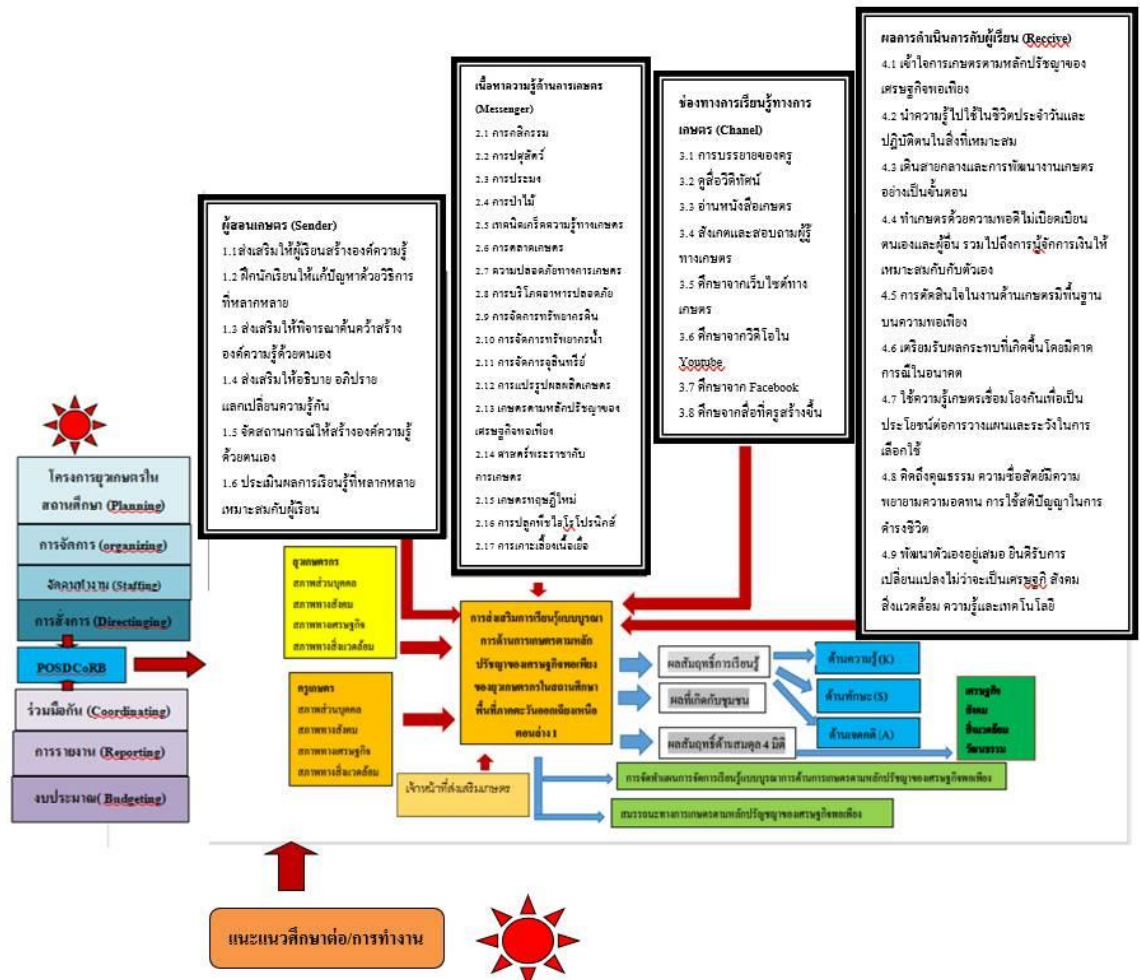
ผู้สอนเกษตร (Sender)
1.1 ส่งเสริมให้ผู้เรียนสร้างองค์ความรู้
1.2 ฝึกนักเรียนให้แก้ปัญหาด้วยวิธีการที่หลากหลาย
1.3 ส่งเสริมให้พิจารณาค้นคว้าสร้างองค์ความรู้ด้วยตนเอง
1.4 ส่งเสริมให้อธิบาย อภิปราย แลกเปลี่ยนความรู้กัน
1.5 จัดสถานการณ์ให้สร้างองค์ความรู้ด้วยตนเอง
1.6 ประเมินผลการเรียนรู้ที่หลากหลายเหมาะสมกับผู้เรียน

เนื้อหาความรู้ด้านการเกษตร (Messenger)
2.1 การกสิกรรม
2.2 การปศุสัตว์
2.3 การประมง
2.4 การป่าไม้
2.5 เทคนิคเกร็ดความรู้ทางเกษตร
2.6 การตลาดเกษตร
2.7 ความปลอดภัยทางการเกษตร
2.8 การบริโภคอาหารปลอดภัย
2.9 การจัดการทรัพยากรดิน
2.10 การจัดการทรัพยากรน้ำ
2.11 การจัดการจุลินทรีย์
2.12 การแปรรูปผลผลิตเกษตร
2.13 เกษตรตามหลักปรัชญาของเศรษฐกิจพอเพียง
2.14 ศาสตร์พระราชากับการเกษตร
2.15 เกษตรทฤษฎีใหม่
2.16 การปลูกพืชไฮโดรโปรนิกส์
2.17 การเพาะเลี้ยงเนื้อเยื่อ

ช่องทางการเรียนรู้ทางการเกษตร (Chanel)
3.1 การบรรยายของครู
3.2 ดูสื่อวีดิทัศน์
3.3 อ่านหนังสือเกษตร
3.4 สังเกตและสอบถามผู้รู้ทางเกษตร
3.5 ศึกษาจากเว็บไซต์ทางเกษตร
3.6 ศึกษาจากวีดีโอใน Youtube
3.7 ศึกษาจาก Facebook
3.8 ศึกษาจากสื่อที่ครูสร้างขึ้น

ผลการดำเนินการกับผู้เรียน (Receive)
4.1 เข้าใจการเกษตรตามหลักปรัชญาของเศรษฐกิจพอเพียง
4.2 นำความรู้ไปใช้ในชีวิตประจำวันและปฏิบัติตนในสิ่งที่เหมาะสม
4.3 เดินสายกลางและการพัฒนางานเกษตรอย่างเป็นขั้นตอน
4.4 ทำเกษตรด้วยความพอดีไม่เบียดเบียนตนเองและผู้อื่น รวมไปถึงการรู้จักการเงินให้เหมาะสมกับกับตัวเอง
4.5 การตัดสินใจในงานด้านเกษตรมีพื้นฐานบนความพอเพียง
4.6 เตรียมรับผลกระทบที่เกิดขึ้นโดยมีคาดการณ์ในอนาคต
4.7 ใช้ความรู้เกษตรเชื่อมโยงกันเพื่อเป็นประโยชน์ต่อการวางแผนและระวังในการเลือกใช้
4.8 คิดถึงคุณธรรม ความซื่อสัตย์มีความพยายามความอดทน การใช้สติปัญญาในการดำรงชีวิต
4.9 พัฒนาตัวเองอยู่เสมอ อินศีรับการเปลี่ยนแปลงไม่ว่าจะเป็นเศรษฐกิ สังคม สิ่งแวดล้อม ความรู้และเทคโนโลยี

โครงการยุวเกษตรในสถานศึกษา (Planning)
การจัดการ (organizing)
จัดคนเข้างาน (Staffing)
การสั่งการ (Directinging)
POSDCoRB
ร่วมมือกัน (Coordinating)
การรายงาน (Reporting)
งบประมาณ( Budgeting)

ยุวเกษตรกร
สภาพส่วนบุคคล
สภาพทางสังคม
สภาพทางเศรษฐกิจ
สภาพทางสิ่งแวดล้อม

ครูเกษตร
สภาพส่วนบุคคล
สภาพทางสังคม
สภาพทางเศรษฐกิจ
สภาพทางสิ่งแวดล้อม

การส่งเสริมการเรียนรู้แบบบูรณาการด้านการเกษตรตามหลักปรัชญาของเศรษฐกิจพอเพียงของยุวเกษตรกรในสถานศึกษาพื้นที่ภาคตะวันออกเฉียงเหนือตอนล่าง 1

เจ้าหน้าที่ส่งเสริมเกษตร

ผลสัมฤทธิ์การเรียนรู้
ผลที่เกิดกับชุมชน
ผลสัมฤทธิ์ด้านสมดุล 4 มิติ

ด้านความรู้(K)
ด้านทักษะ (S)
ด้านเจตคติ (A)

เศรษฐกิจ
สังคม
สิ่งแวดล้อม
วัฒนธรรม

การจัดทำแผนการจัดการเรียนรู้แบบบูรณาการด้านการเกษตรตามหลักปรัชญาของเศรษฐกิจพอเพียง

สมรรถนะทางการเกษตรตามหลักปรัชญาของเศรษฐกิจพอเพียง

แนะแนวศึกษาต่อ/การทำงาน